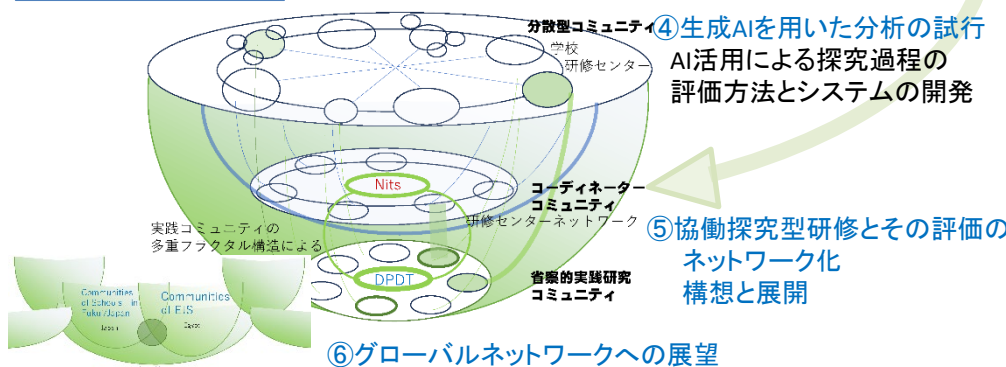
分散型コミュニティ
学校
研修センター

④生成AIを用いた分析の試行
AI活用による探究過程の
評価方法とシステムの開発

Nits

コーディネーター
コミュニティ

研修センターネットワーク

⑤協働探究型研修とその評価の
ネットワーク化
構想と展開

実践コミュニティの
多重フラクタル構造による

DPDT

省察的実践研究
コミュニティ

Communities of Schools in Tokyo/Japan
Japan
Communities of EJS
Japan

⑥グローバルネットワークへの展望